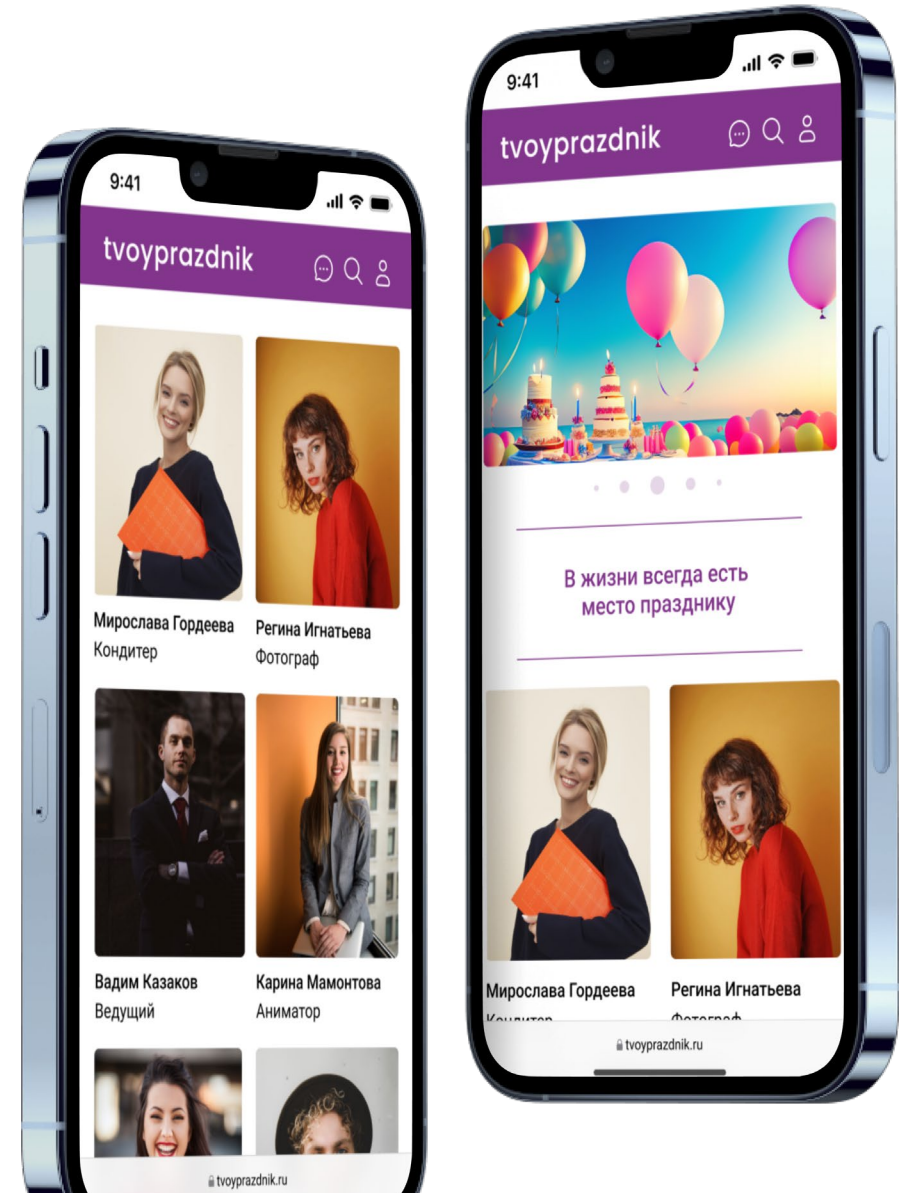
9:41

tvoyprazdnik

Мирослава Гордеева
Кондитер

Регина Игнатьева
Фотограф

Вадим Казаков
Ведущий

Карина Мамонтова
Аниматор

tvoyprazdnik.ru

9:41

tvoyprazdnik

В жизни всегда есть место празднику

Мирослава Гордеева
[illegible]

Регина Игнатьева
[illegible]

tvoyprazdnik.ru